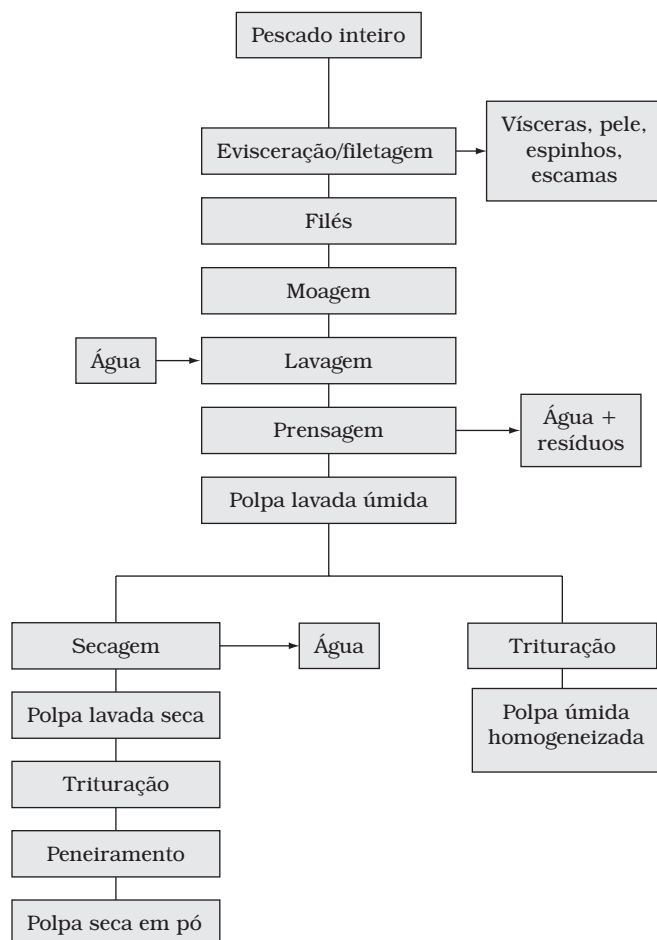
Pescado inteiro

Evisceração/filetagem

Vísceras, pele, espinhos, escamas

Filés

Moagem

Água

Lavagem

Prensagem

Água + resíduos

Polpa lavada úmida

Secagem

Água

Polpa lavada seca

Trituração

Peneiramento

Polpa seca em pó

Trituração

Polpa úmida homogeneizada